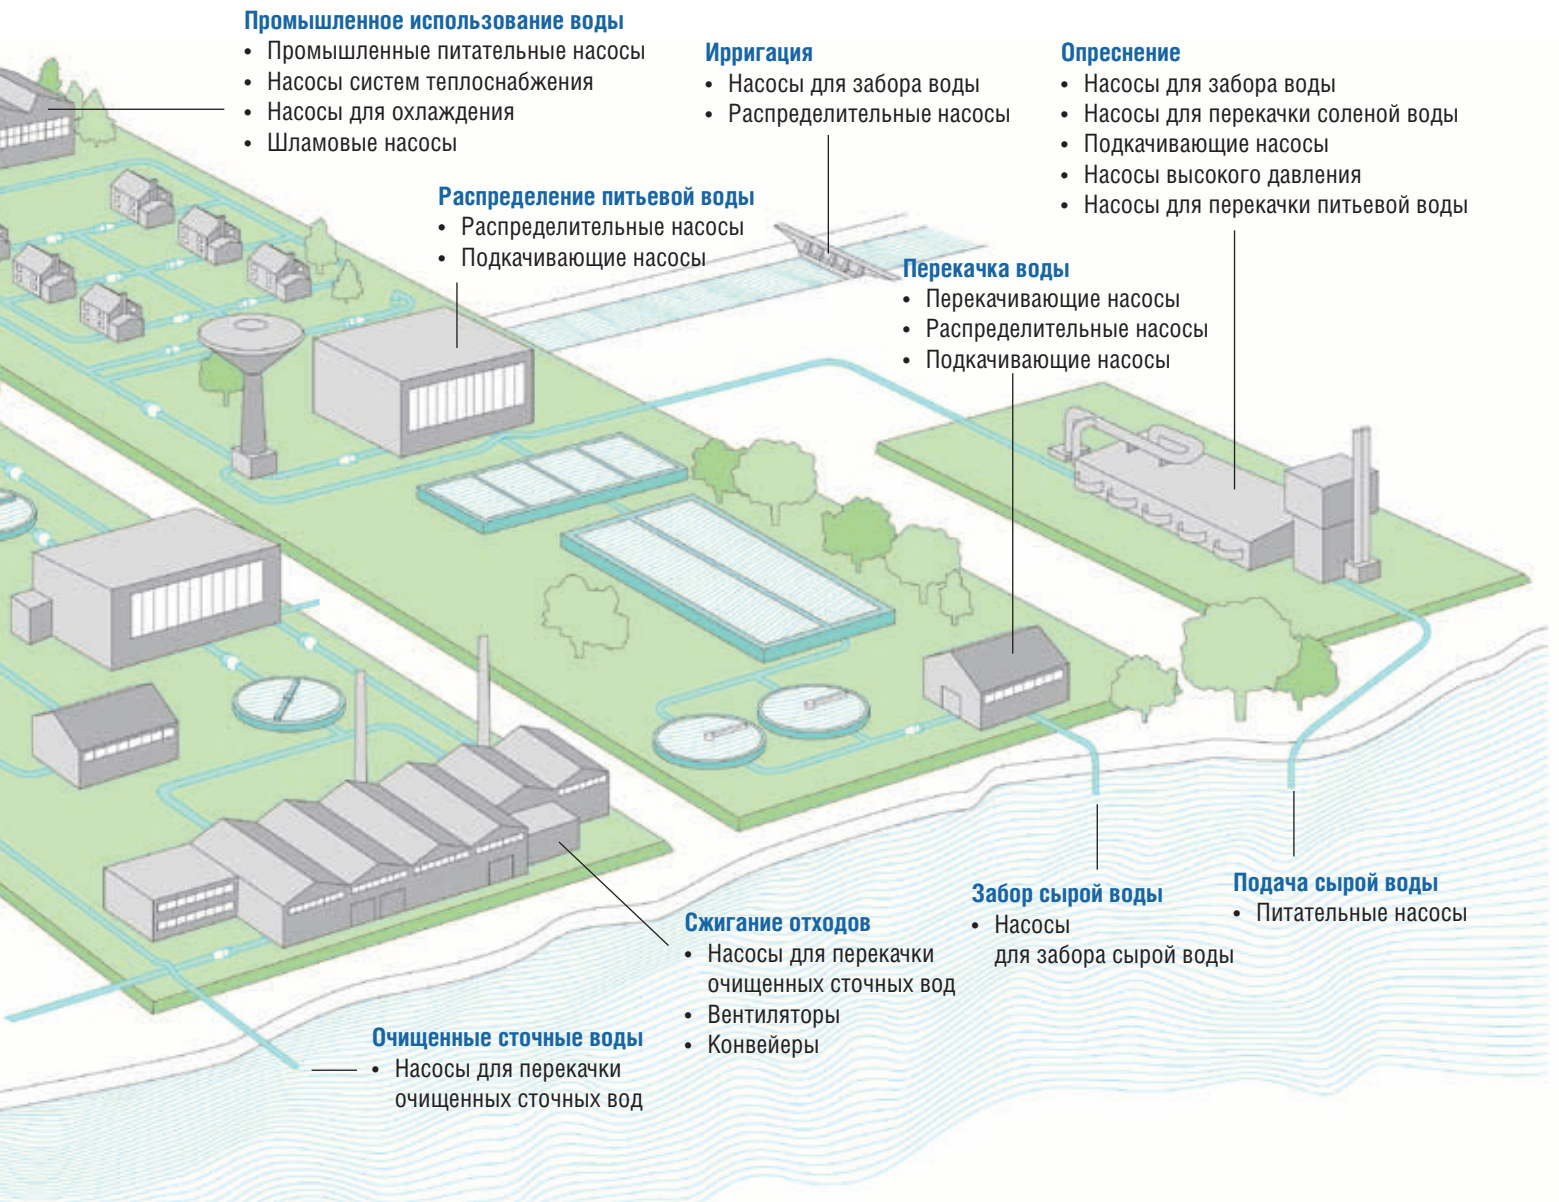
Промышленное использование воды
• Промышленные питательные насосы
• Насосы систем теплоснабжения
• Насосы для охлаждения
• Шламовые насосы

Ирригация
• Насосы для забора воды
• Распределительные насосы

Опреснение
• Насосы для забора воды
• Насосы для перекачки соленой воды
• Подкачивающие насосы
• Насосы высокого давления
• Насосы для перекачки питьевой воды

Распределение питьевой воды
• Распределительные насосы
• Подкачивающие насосы

Перекачка воды
• Перекачивающие насосы
• Распределительные насосы
• Подкачивающие насосы

Забор сырой воды
• Насосы для забора сырой воды

Подача сырой воды
• Питательные насосы

Сжигание отходов
• Насосы для перекачки очищенных сточных вод
• Вентиляторы
• Конвейеры

Очищенные сточные воды
• Насосы для перекачки очищенных сточных вод